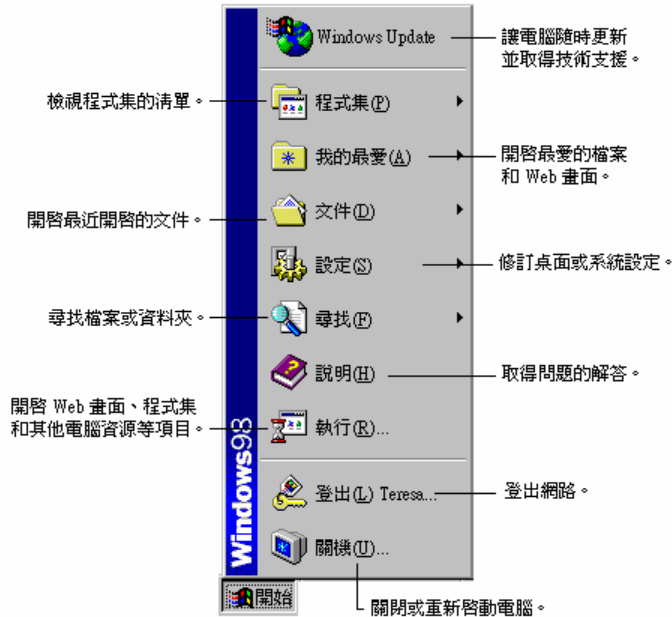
Windows Update

讓電腦隨時更新並取得技術支援。

檢視程式集的清單。

程式集(P)

我的最愛(A)

開啟最愛的檔案和 Web 畫面。

開啟最近開啟的文件。

文件(D)

設定(S)

修訂桌面或系統設定。

尋找檔案或資料夾。

尋找(F)

說明(H)

取得問題的解答。

開啟 Web 畫面、程式集和其他電腦資源等項目。

執行(R)...

登出(L) Teresa...

登出網路。

關機(U)...

Windows98

開始

關閉或重新啟動電腦。